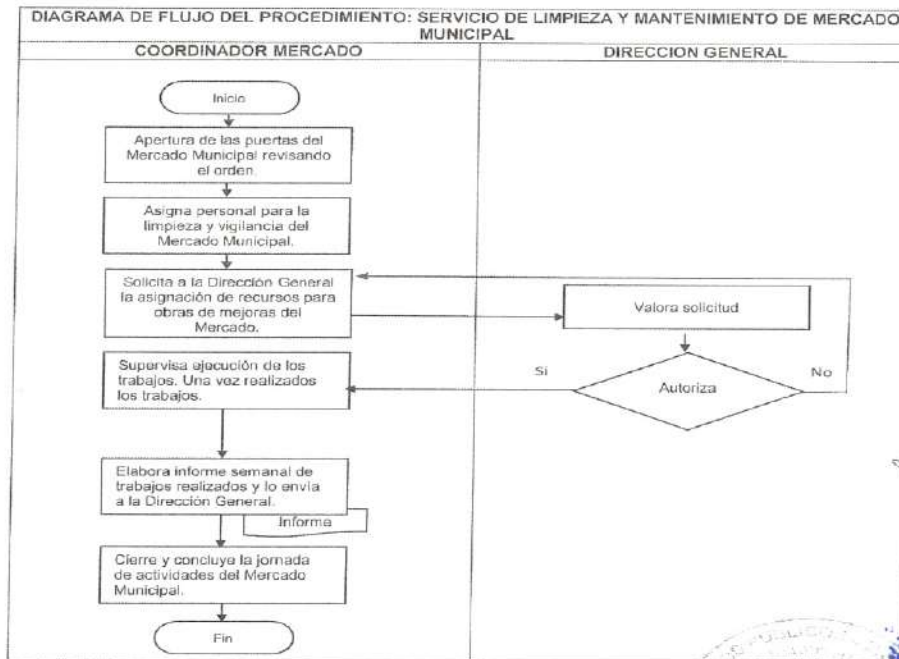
DIAGRAMA DE FLUJO DEL PROCEDIMIENTO: SERVICIO DE LIMPIEZA Y MANTENIMIENTO DE MERCADO MUNICIPAL

| COORDINADOR MERCADO | DIRECCION GENERAL |
|---|---|

Inicio

Apertura de las puertas del Mercado Municipal revisando el orden.

Asigna personal para la limpieza y vigilancia del Mercado Municipal.

Solicita a la Dirección General la asignación de recursos para obras de mejoras del Mercado.

Valora solicitud

Autoriza

Si

No

Supervisa ejecución de los trabajos. Una vez realizados los trabajos.

Elabora informe semanal de trabajos realizados y lo envía a la Dirección General.

Informe

Cierre y concluye la jornada de actividades del Mercado Municipal.

Fin